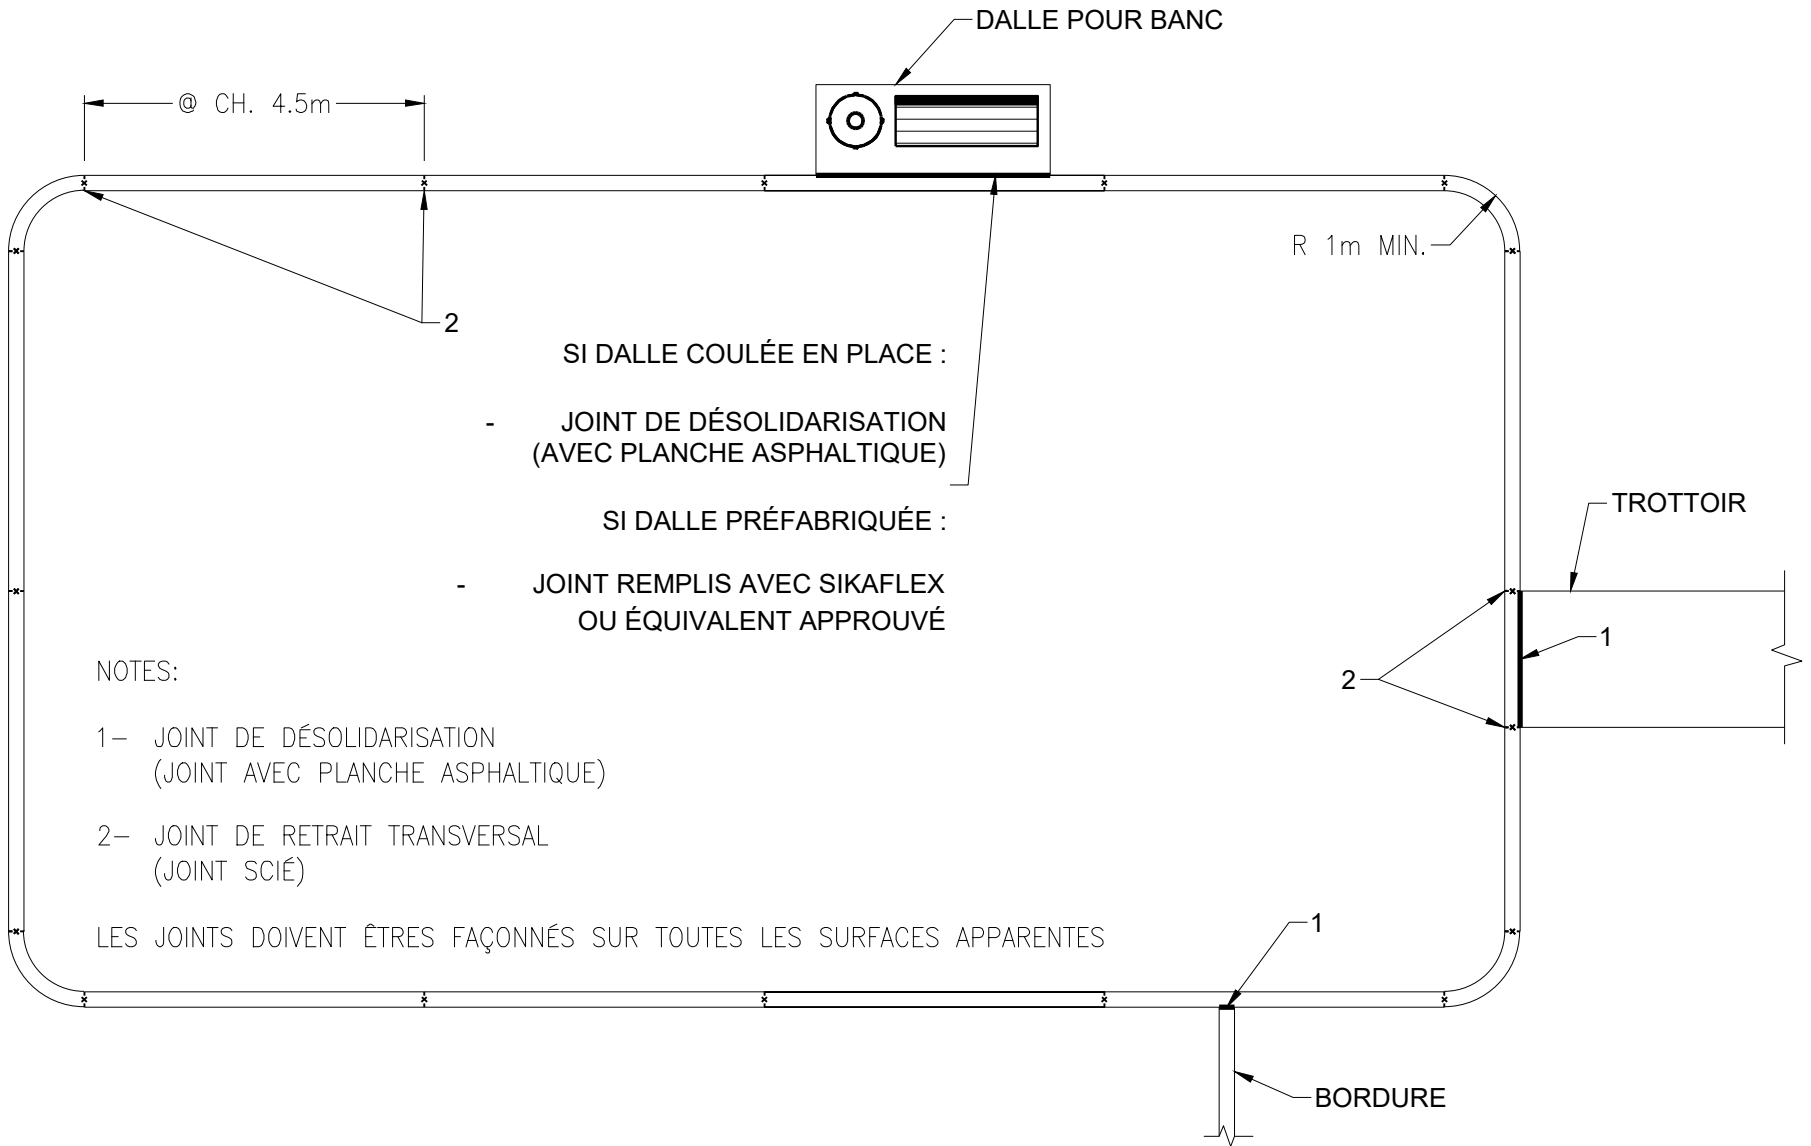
DALLE POUR BANC

@ CH. 4.5m

R 1m MIN.

2

SI DALLE COULÉE EN PLACE :

- JOINT DE DÉSOLIDARISATION (AVEC PLANCHE ASPHALTIQUE)

SI DALLE PRÉFABRIQUÉE :

- JOINT REMPLIS AVEC SIKAFLEX OU ÉQUIVALENT APPROUVÉ

TROTTOIR

1

2

NOTES:

1— JOINT DE DÉSOLIDARISATION (JOINT AVEC PLANCHE ASPHALTIQUE)

2— JOINT DE RETRAIT TRANSVERSAL (JOINT SCIÉ)

LES JOINTS DOIVENT ÊTRES FAÇONNÉS SUR TOUTES LES SURFACES APPARENTES

1

BORDURE